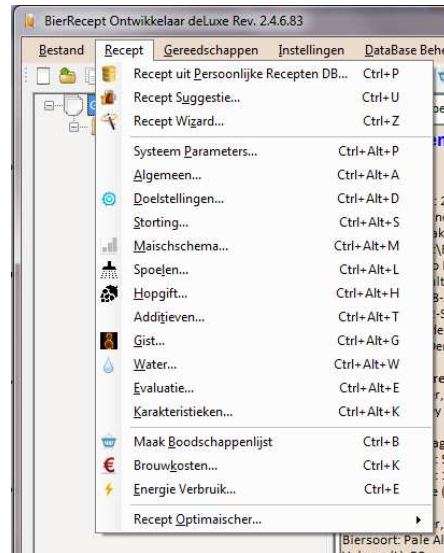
BierRecept Ontwikkelaar deLuxe Rev. 2.4.6.83

Bestand Recept Gereedschappen Instellingen DataBase Beh

Recept uit Persoonlijke Recepten DB... Ctrl+P
Recept Suggestie... Ctrl+U
Recept Wizard... Ctrl+Z
Systeem Parameters... Ctrl+Alt+P
Algemeen... Ctrl+Alt+A
Doelstellingen... Ctrl+Alt+D
Storting... Ctrl+Alt+S
Maischschema... Ctrl+Alt+M
Spoelen... Ctrl+Alt+L
Hopgift... Ctrl+Alt+H
Additieven... Ctrl+Alt+T
Gist... Ctrl+Alt+G
Water... Ctrl+Alt+W
Evaluatie... Ctrl+Alt+E
Karakteristieken... Ctrl+Alt+K
Maak Boodschappenlijst Ctrl+B
Brouwkosten... Ctrl+K
Energie Verbruik... Ctrl+E
Recept Optimaischer...

Biersoort: Pale Al